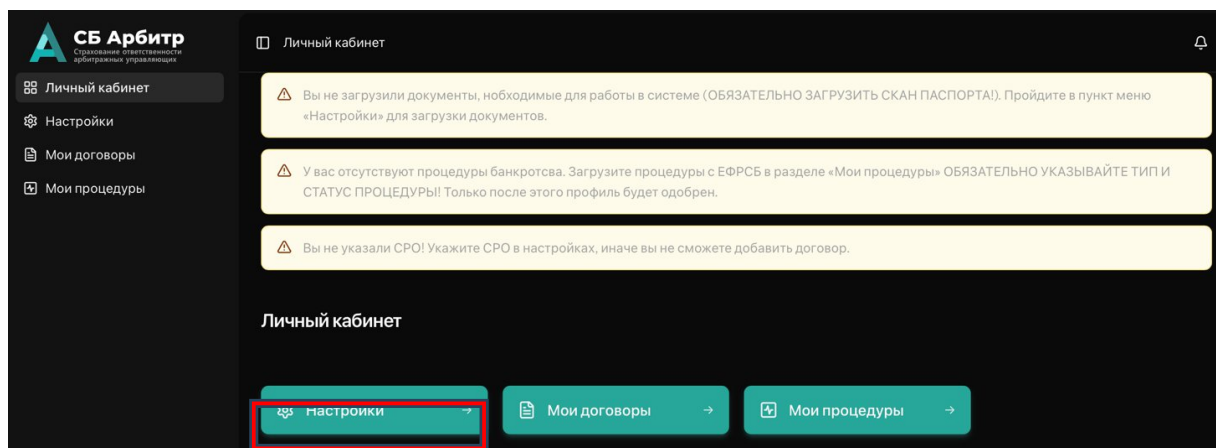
СБ Арбитр
Страхование ответственности арбитражных управляющих

Личный кабинет
Настройки
Мои договоры
Мои процедуры

Личный кабинет

Вы не загрузили документы, нобходимые для работы в системе (ОБЯЗАТЕЛЬНО ЗАГРУЗИТЬ СКАН ПАСПОРТА!). Пройдите в пункт меню «Настройки» для загрузки документов.

У вас отсутствуют процедуры банкротсва. Загрузите процедуры с ЕФРСБ в разделе «Мои процедуры» ОБЯЗАТЕЛЬНО УКАЗЫВАЙТЕ ТИП И СТАТУС ПРОЦЕДУРЫ! Только после этого профиль будет одобрен.

Вы не указали СРО! Укажите СРО в настройках, иначе вы не сможете добавить договор.

Личный кабинет

Настройки →
Мои договоры →
Мои процедуры →